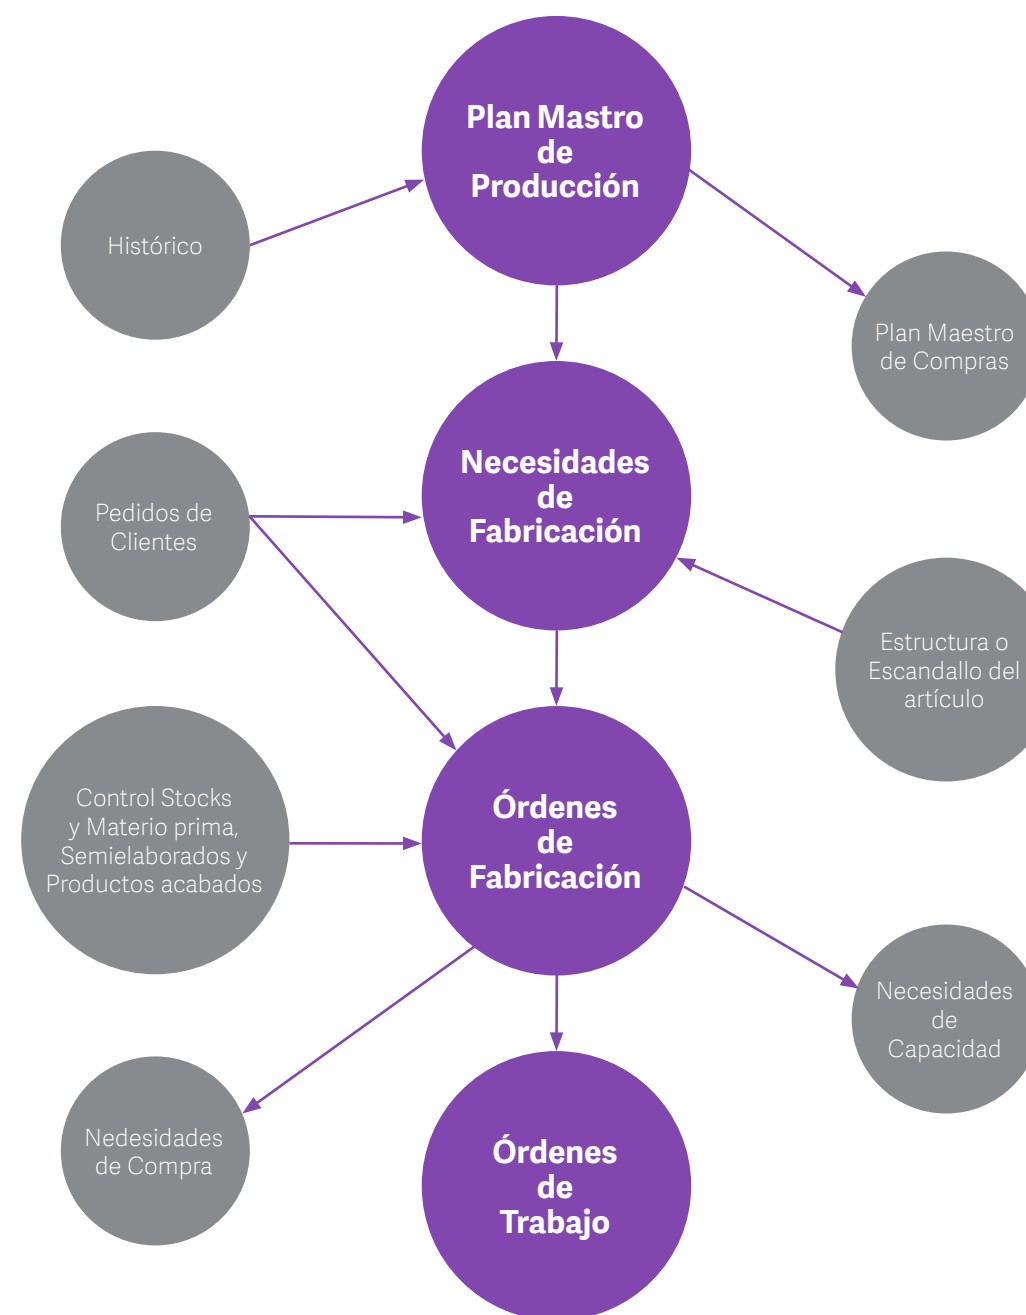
Plan Mastro de Producción

Histórico

Plan Maestro de Compras

Necesidades de Fabricación

Pedidos de Clientes

Estructura o Escandallo del artículo

Control Stocks y Materio prima, Semielaborados y Productos acabados

Órdenes de Fabricación

Necesidades de Capacidad

Nedesidades de Compra

Órdenes de Trabajo